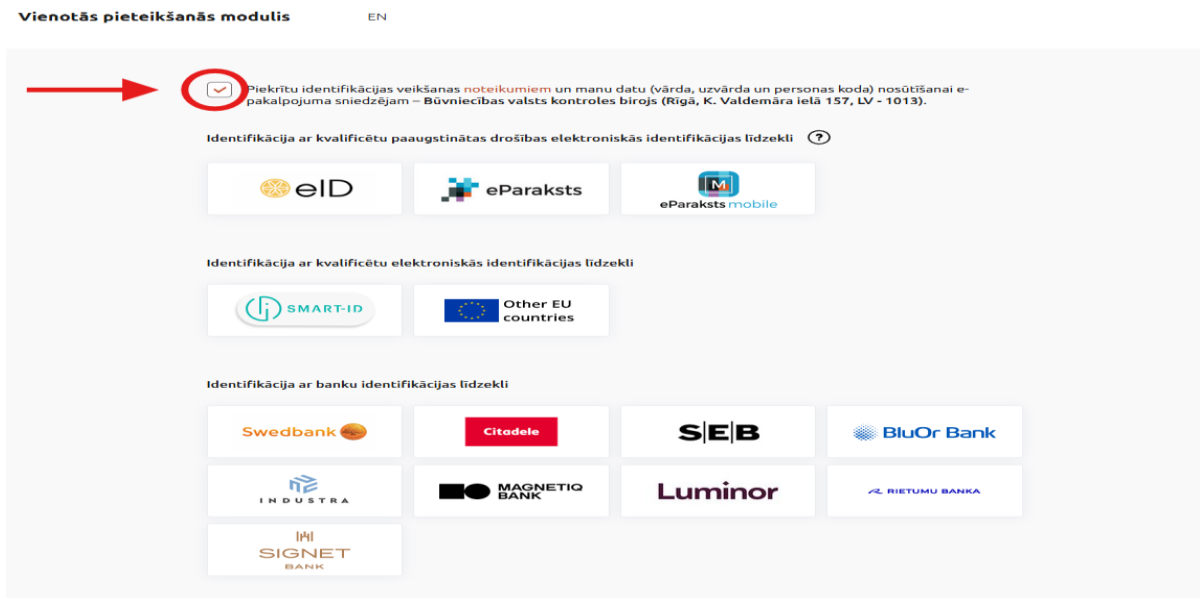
Vienotās pieteikšanās modulis EN

Piekrītu identifikācijas veikšanas noteikumiem un manu datu (vārda, uzvārda un personas koda) nosūtīšanai e-pakalpojuma sniedzējam – Būvniecības valsts kontroles birojs (Rīgā, K. Valdemāra ielā 157, LV - 1013).

Identifikācija ar kvalificētu paaugstinātas drošības elektroniskās identifikācijas līdzekli ?

eID

eParaksts

eParaksts mobile

Identifikācija ar kvalificētu elektroniskās identifikācijas līdzekli

SMART-ID

Other EU countries

Identifikācija ar banku identifikācijas līdzekli

Swedbank

Citadele

SEB

BluOr Bank

INDUSTRA

MAGNETIQ BANK

Luminor

RIETUMU BANKA

SIGNET BANK